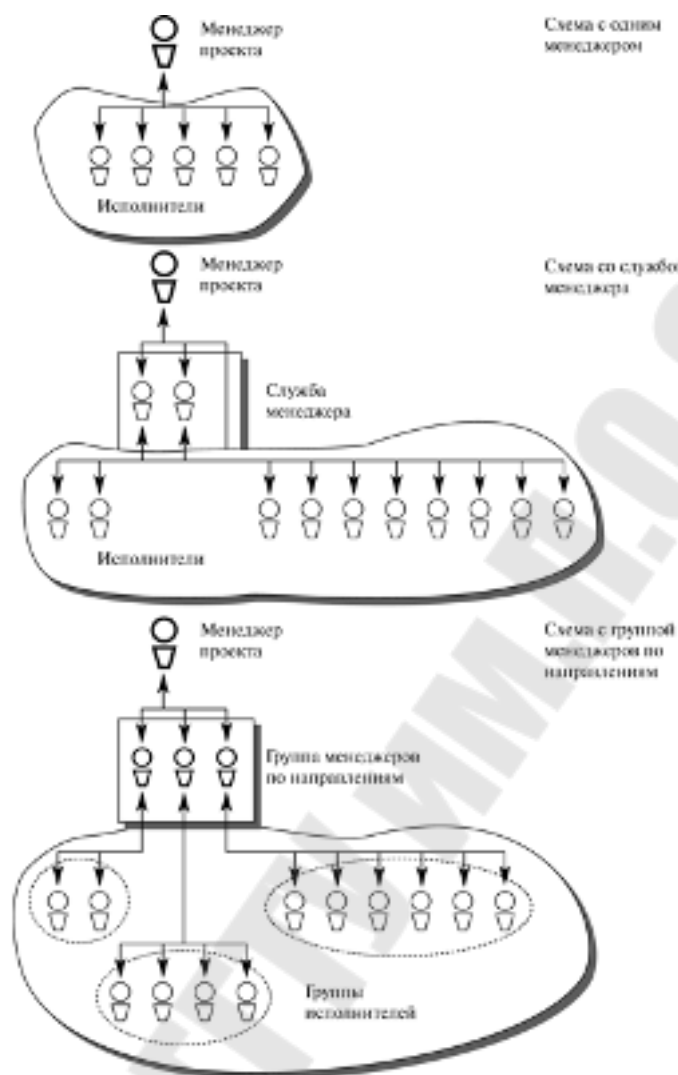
Менеджер проекта

Схема с одним менеджером

Исполнители

Менеджер проекта

Схема со служб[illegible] менеджера

Служба менеджера

Исполнители

Менеджер проекта

Схема с группой менеджеров по направлениям

Группа менеджеров по направлениям

Группы исполнителей